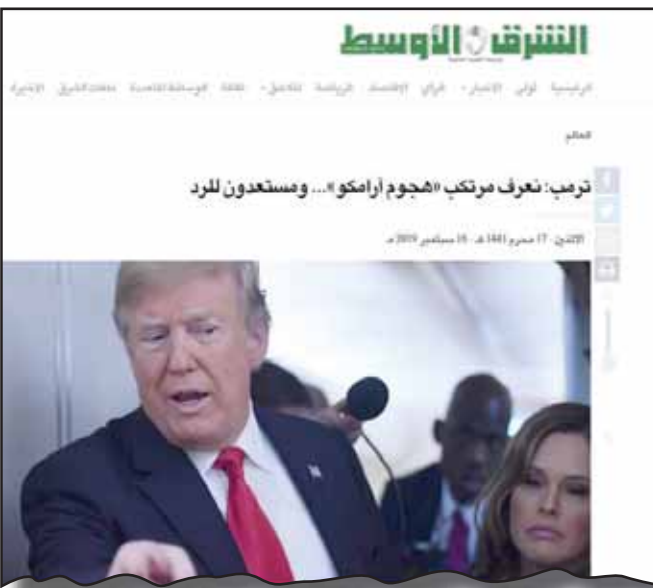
الشرق الأوسط

الرئيسية أولى الأخبار رأي الاقتصاد الرياضة تحقيق ثقافة الوسائط المتعددة مجلات الشرق الأخيرة

العالم

ترمب: نعرف مرتكب «هجوم أرامكو»... ومستعدون للرد

الإثنين - 17 محرم 1441 هـ - 16 سبتمبر 2019 مـ